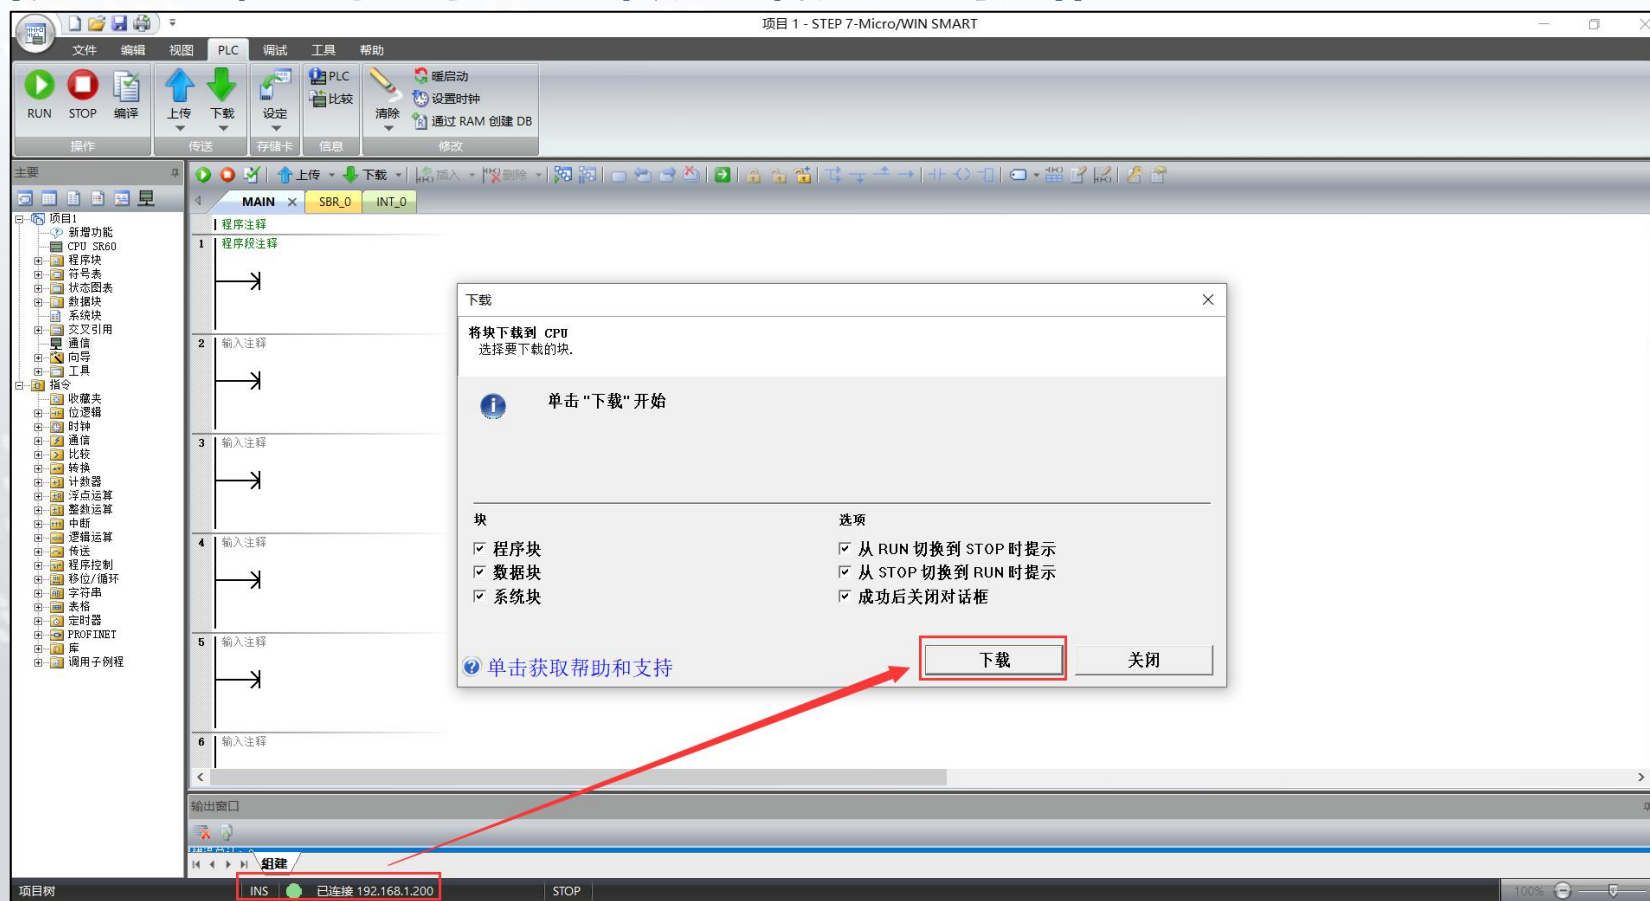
项目 1 - STEP 7-Micro/WIN SMART

文件 编辑 视图 PLC 调试 工具 帮助

RUN STOP 编译 上传 下载 设定 PLC 比较 清除 暖启动 设置时钟 通过 RAM 创建 DB

操作 传送 存储卡 信息 修改

主要

上传 下载 插入 删除

MAIN SBR_0 INT_0

项目1
新增功能
CPU SR60
程序块
符号表
状态图表
数据块
系统块
交叉引用
通信
向导
工具
指令
收藏夹
位逻辑
时钟
通信
比较
转换
计数器
浮点运算
整数运算
中断
逻辑运算
传送
程序控制
移位/循环
字符串
表格
定时器
PROFINET
库
调用子例程

程序注释
1 程序段注释
2 输入注释
3 输入注释
4 输入注释
5 输入注释
6 输入注释

下载

将块下载到 CPU
选择要下载的块.

单击"下载"开始

块
程序块
数据块
系统块

选项
从 RUN 切换到 STOP 时提示
从 STOP 切换到 RUN 时提示
成功后关闭对话框

单击获取帮助和支持

下载 关闭

输出窗口

组建

项目树 INS 已连接 192.168.1.200 STOP 100%